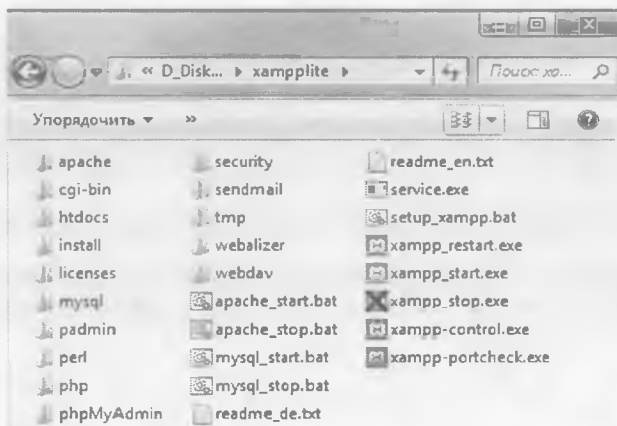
« D_Disk... ▸ xampplite ▸

Поиск: xo...

Упорядочить ▾ »

apache
cgi-bin
htdocs
install
licenses
mysql
padmin
perl
php
phpMyAdmin

security
sendmail
tmp
webalizer
webdav
apache_start.bat
apache_stop.bat
mysql_start.bat
mysql_stop.bat
readme_de.txt

readme_en.txt
service.exe
setup_xampp.bat
xampp_restart.exe
xampp_start.exe
xampp_stop.exe
xampp-control.exe
xampp-portcheck.exe